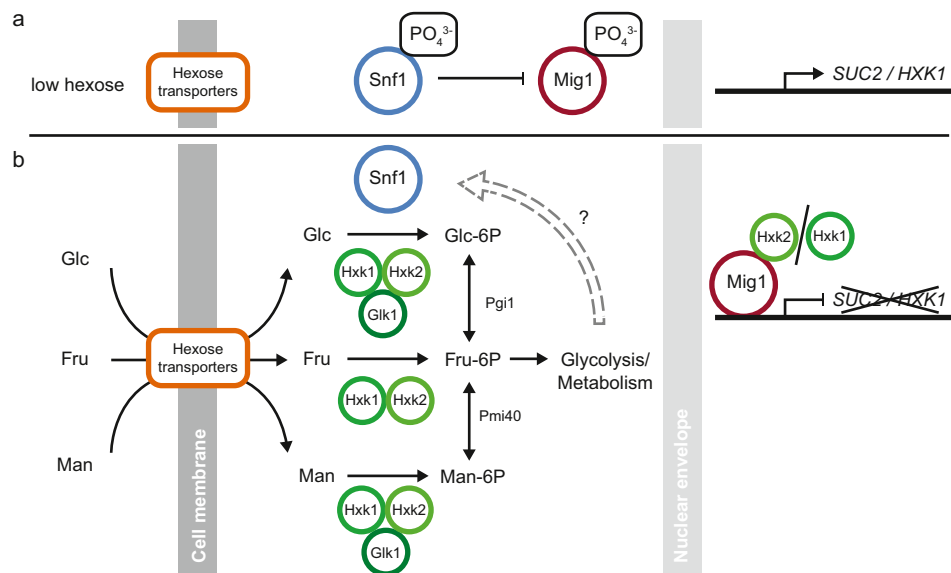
a

low hexose

Hexose transporters

$PO_4^{3-}$

Snf1

$PO_4^{3-}$

Mig1

SUC2 / HXK1

b

Snf1

?

Glc

Glc

Glc-6P

Hxk1 Hxk2

Glk1

Pgi1

Fru

Hexose transporters

Fru

Fru-6P

Glycolysis/ Metabolism

Hxk1 Hxk2

Pmi40

Man

Man

Man-6P

Hxk1 Hxk2

Glk1

Cell membrane

Nuclear envelope

Hxk2 Hxk1

Mig1

SUC2 / HXK1